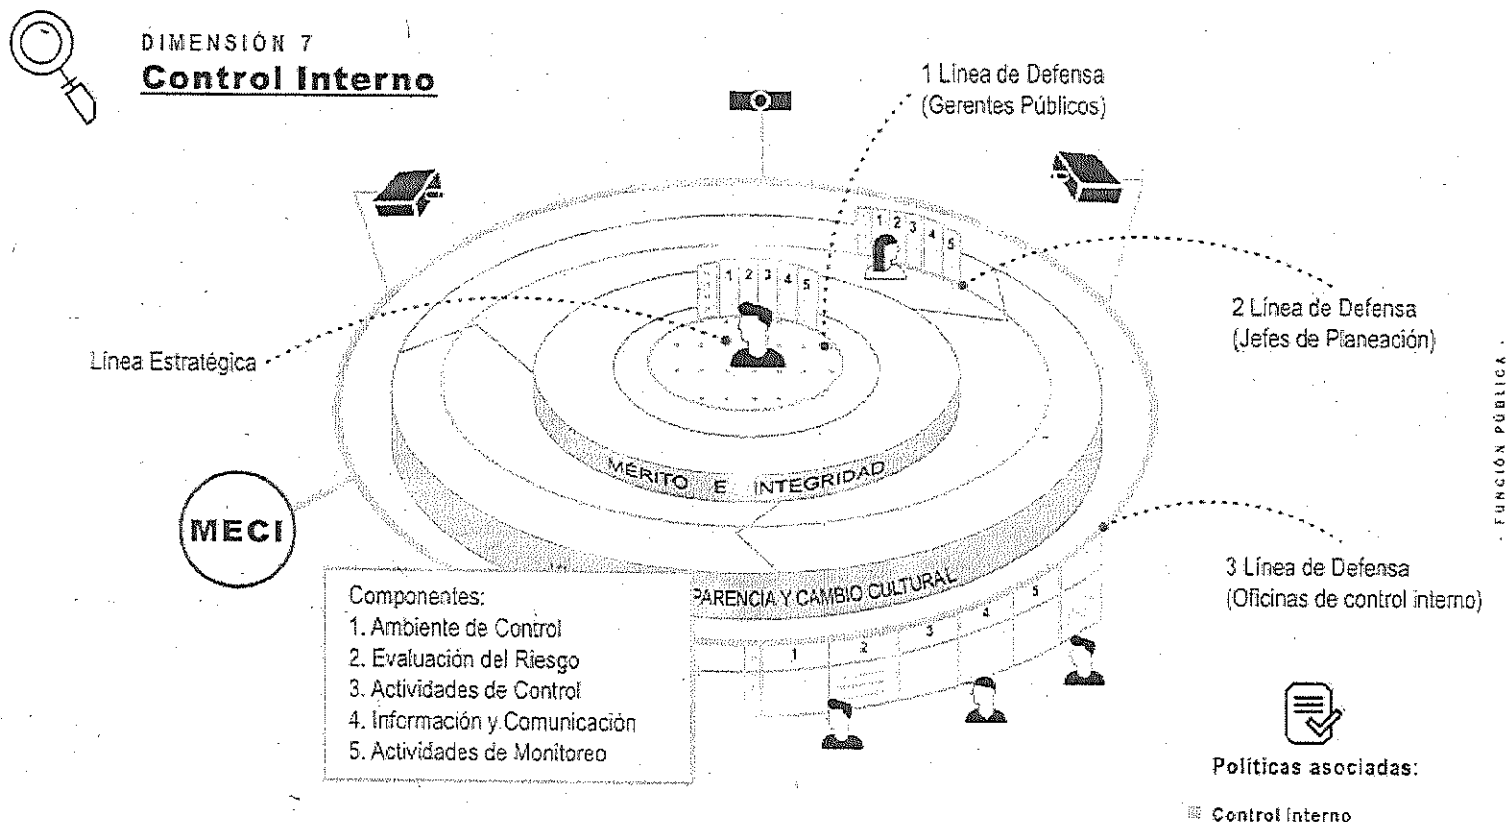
DIMENSIÓN 7
Control Interno

1 Línea de Defensa
(Gerentes Públicos)

1 2 3 4 5

1 2 3 4 5

2 Línea de Defensa
(Jefes de Planeación)

Línea Estratégica

MÉRITO E INTEGRIDAD

MECI

PARENCIA Y CAMBIO CULTURAL

1 2 3 4 5

3 Línea de Defensa
(Oficinas de control interno)

Componentes:
1. Ambiente de Control
2. Evaluación del Riesgo
3. Actividades de Control
4. Información y Comunicación
5. Actividades de Monitoreo

Políticas asociadas:

Control Interno

- FUNCIÓN PÚBLICA -